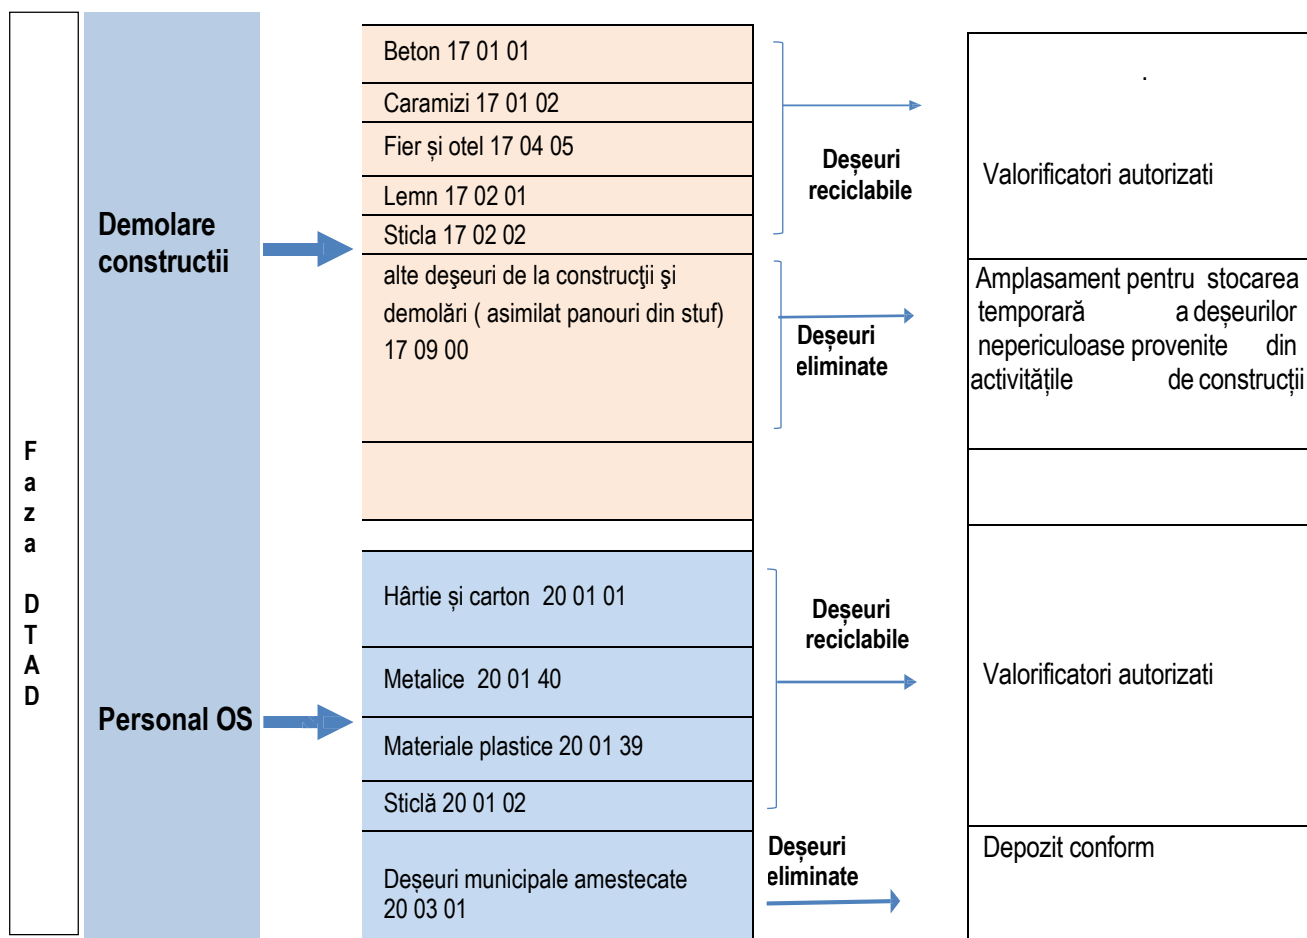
F
a
z
a

D
T
A
D

Demolare constructii

Beton 17 01 01

Caramizi 17 01 02

Fier și otel 17 04 05

Lemn 17 02 01

Sticla 17 02 02

alte deşeuri de la construcţii şi demolări ( asimilat panouri din stuf) 17 09 00

Deșeuri reciclabile

Deșeuri eliminate

.

Valorificatori autorizati

Amplasament pentru stocarea temporară a deșeurilor nepericuloase provenite din activitățile de construcții

Personal OS

Hârtie și carton 20 01 01

Metalice 20 01 40

Materiale plastice 20 01 39

Sticlă 20 01 02

Deșeuri municipale amestecate 20 03 01

Deșeuri reciclabile

Deșeuri eliminate

Valorificatori autorizati

Depozit conform